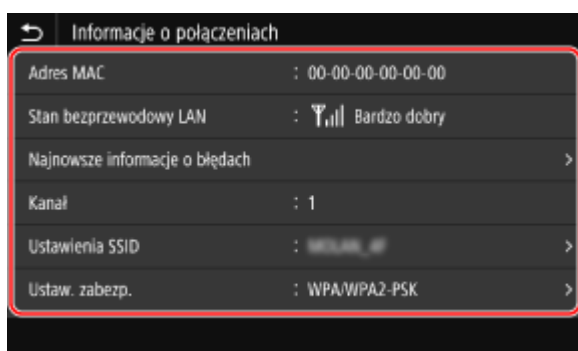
Informacje o połączeniach

| | |
|---|---|
| Adres MAC | : 00-00-00-00-00-00 |
| Stan bezprzewodowy LAN | : Bardzo dobry |
| Najnowsze informacje o błędach | > |
| Kanał | : 1 |
| Ustawienia SSID | : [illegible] > |
| Ustaw. zabezp. | : WPA/WPA2-PSK > |